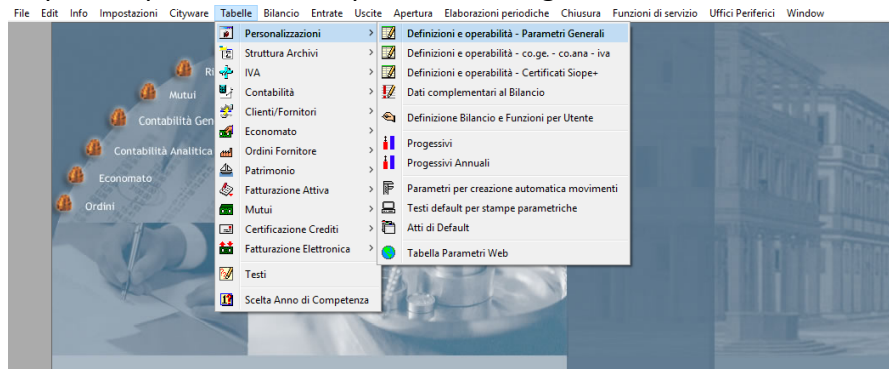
File Edit Info Impostazioni Cityware Tabelle Bilancio Entrate Uscite Apertura Elaborazioni periodiche Chiusura Funzioni di servizio Uffici Periferici Window

Personalizzazioni >
Struttura Archivi >
IVA >
Contabilità >
Clienti/Fornitori >
Economato >
Ordini Fornitore >
Patrimonio >
Fatturazione Attiva >
Mutui >
Certificazione Crediti >
Fatturazione Elettronica >
Testi
Scelta Anno di Competenza

Definizioni e operabilità - Parametri Generali
Definizioni e operabilità - co.ge. - co.ana - iva
Definizioni e operabilità - Certificati Siope+
Dati complementari al Bilancio
Definizione Bilancio e Funzioni per Utente
Progessivi
Progessivi Annuali
Parametri per creazione automatica movimenti
Testi default per stampe parametriche
Atti di Default
Tabella Parametri Web

R
Mutui
Contabilità Gen
Contabilità Analitica
Economato
Ordini